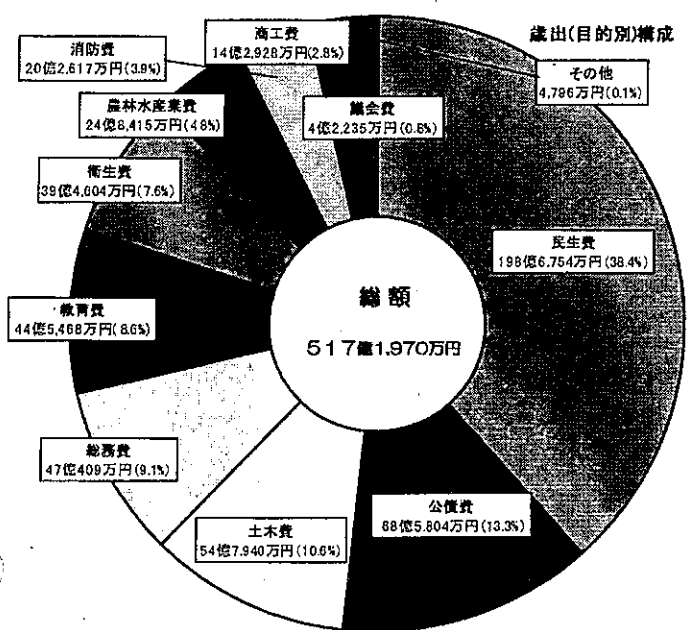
歳出(目的別)構成

その他
4,796万円(0.1%)

民生費
198億6,754万円(38.4%)

公債費
68億5,804万円(13.3%)

土木費
54億7,940万円(10.6%)

総務費
47億409万円(9.1%)

教育費
44億5,468万円(8.6%)

衛生費
39億4,604万円(7.6%)

農林水産業費
24億8,415万円(4.8%)

消防費
20億2,617万円(3.9%)

商工費
14億2,928万円(2.8%)

議会費
4億2,235万円(0.8%)

総額
517億1,970万円